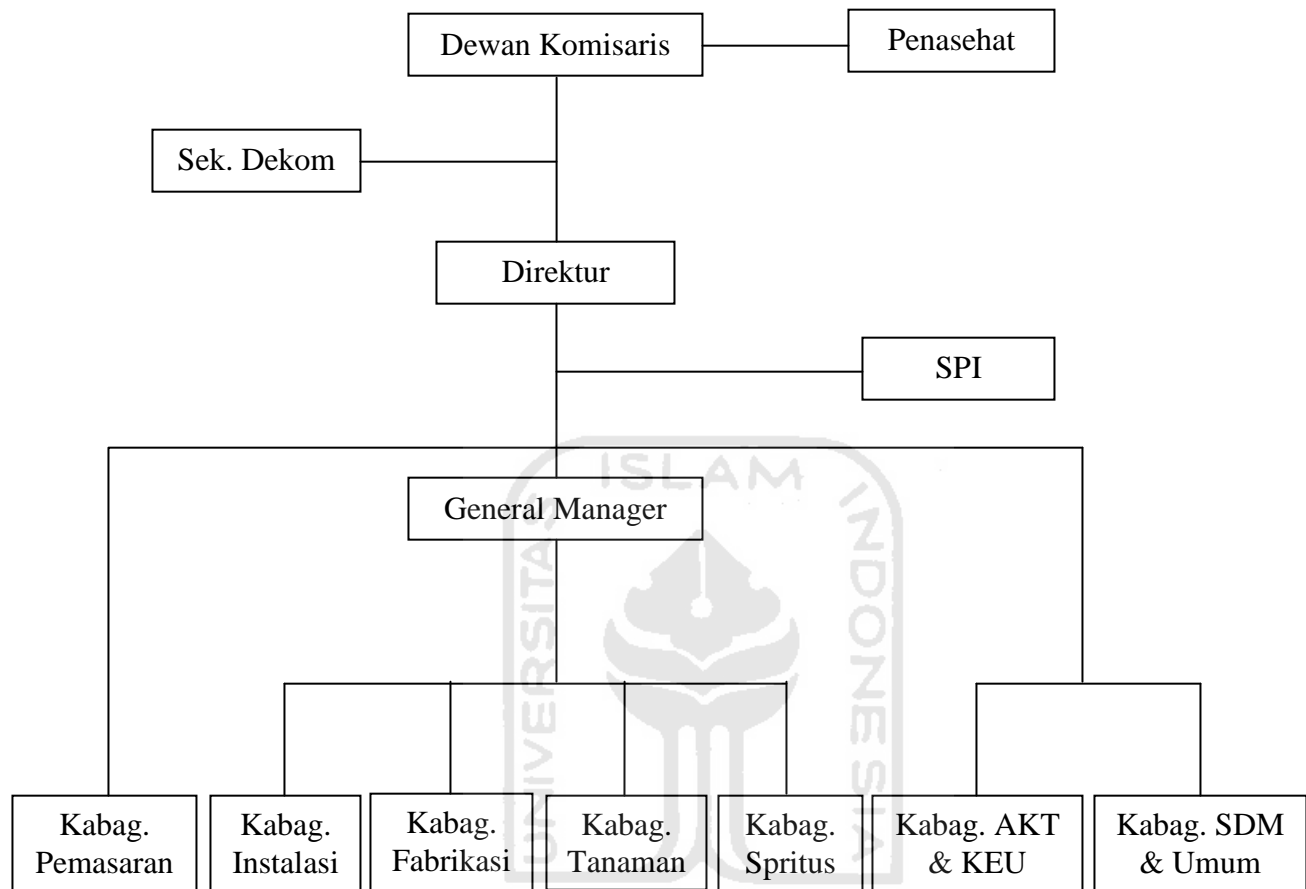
Dewan Komisaris

Penasehat

Sek. Dekom

Direktur

SPI

General Manager

Kabag. Pemasaran

Kabag. Instalasi

Kabag. Fabrikasi

Kabag. Tanaman

Kabag. Spritus

Kabag. AKT & KEU

Kabag. SDM & Umum

UNIVERSITAS ISLAM INDONESIA